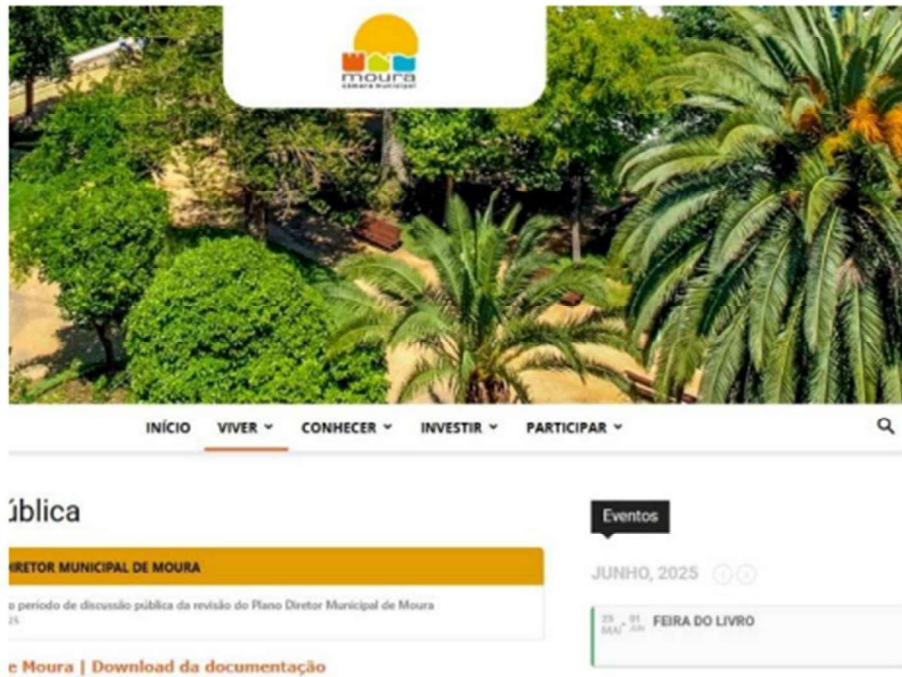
moura
câmara municipal

INÍCIO VIVER ˅ CONHECER ˅ INVESTIR ˅ PARTICIPAR ˅

ública

IRETOR MUNICIPAL DE MOURA

o período de discussão pública da revisão do Plano Diretor Municipal de Moura
25

e Moura | Download da documentação

Eventos

JUNHO, 2025

29 MAI - 01 JUN FEIRA DO LIVRO